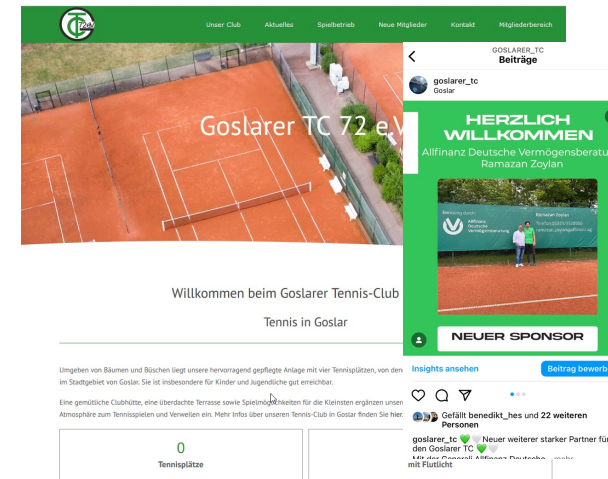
Unser Club Aktuelles Spielbetrieb Neue Mitglieder Kontakt Mitgliederbereich

Goslarer TC 72 e.V

Willkommen beim Goslarer Tennis-Club

Tennis in Goslar

Umgeben von Bäumen und Büschen liegt unsere hervorragend gepflegte Anlage mit vier Tennisplätzen, von den im Stadtgebiet von Goslar. Sie ist insbesondere für Kinder und Jugendliche gut erreichbar.

Eine gemütliche Clubhütte, eine überdachte Terrasse sowie Spielmöglichkeiten für die Kleinsten ergänzen unsere Atmosphäre zum Tennisspielen und Verweilen ein. Mehr Infos über unseren Tennis-Club in Goslar finden Sie hier.

0
Tennisplätze

mit Flutlicht

GOSLARER_TC
Beiträge

goslarer_tc
Goslar

HERZLICH WILLKOMMEN
Allfinanz Deutsche Vermögensberatu
Ramazan Zoylan

Allfinanz Deutsche Vermögensberatung
Ramazan Zoylan

NEUER SPONSOR

Insights ansehen
Beitrag bewerb

Gefällt benedikt_hes und 22 weiteren Personen

goslarer_tc 💚🤍Neuer weiterer starker Partner für den Goslarer TC 💚🤍
Mit der Generali Allfinanz Deutsche... mehr